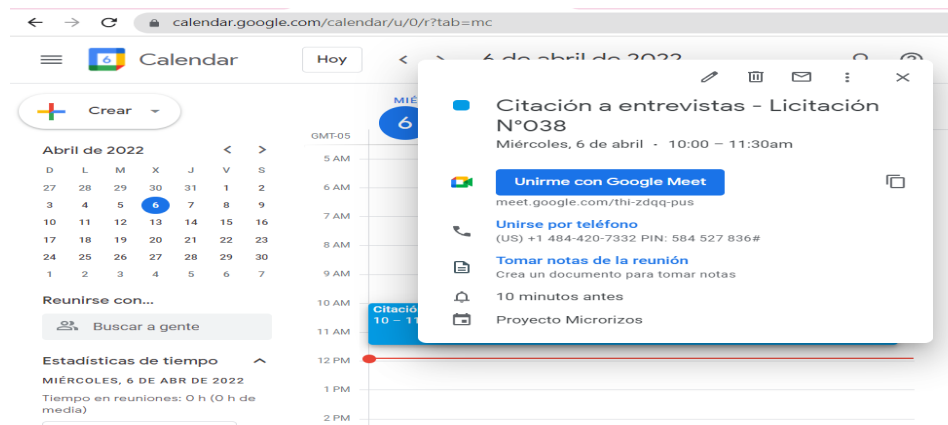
calendar.google.com/calendar/u/0/r?tab=mc

6 Calendar

Hoy

6 de abril de 2022

Crear

Abril de 2022

| D | L | M | X | J | V | S |
|---|---|---|---|---|---|---|
| 27 | 28 | 29 | 30 | 31 | 1 | 2 |
| 3 | 4 | 5 | 6 | 7 | 8 | 9 |
| 10 | 11 | 12 | 13 | 14 | 15 | 16 |
| 17 | 18 | 19 | 20 | 21 | 22 | 23 |
| 24 | 25 | 26 | 27 | 28 | 29 | 30 |
| 1 | 2 | 3 | 4 | 5 | 6 | 7 |

Reunirse con...

Buscar a gente

Estadísticas de tiempo

MIÉRCOLES, 6 DE ABR DE 2022

Tiempo en reuniones: 0 h (0 h de media)

MIÉ
6

GMT-05
5 AM
6 AM
7 AM
8 AM
9 AM
10 AM
11 AM
12 PM
1 PM
2 PM

Citación
10 – 11

Citación a entrevistas - Licitación N°038
Miércoles, 6 de abril · 10:00 – 11:30am

Unirme con Google Meet
meet.google.com/thi-zdqq-pus

Unirse por teléfono
(US) +1 484-420-7332 PIN: 584 527 836#

Tomar notas de la reunión
Crea un documento para tomar notas

10 minutos antes

Proyecto Microrizos